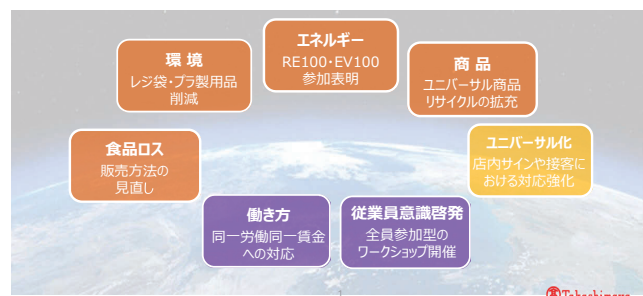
エネルギー
RE100・EV100
参加表明

環 境
レジ袋・プラ製用品
削減

商 品
ユニバーサル商品
リサイクルの拡充

食品ロス
販売方法の
見直し

ユニバーサル化
店内サインや接客に
おける対応強化

働き方
同一労働同一賃金
への対応

従業員意識啓発
全員参加型の
ワークショップ開催

Takashimaya